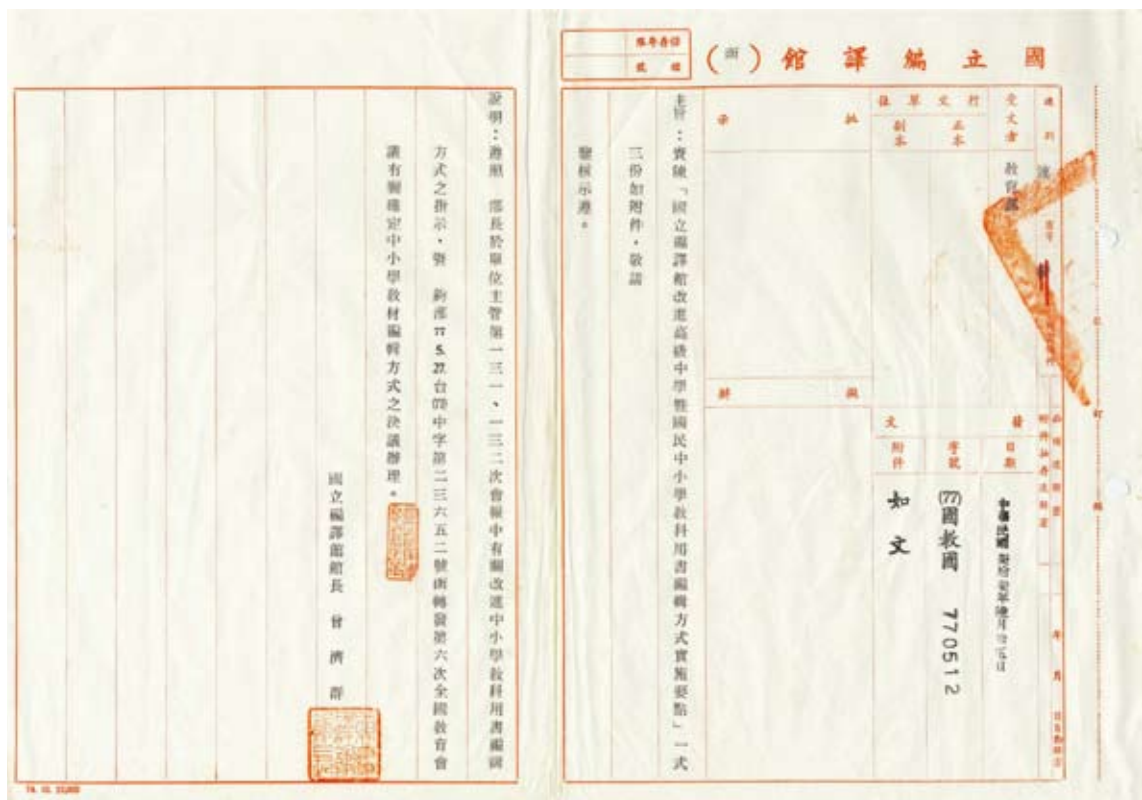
國立編譯館（函）

保存年限
檔號

速別 速
密等
受文者 教育部
行文單位 正本 副本
批示
擬辦
發文 日期 中華民國柒拾柒年陸月廿五日
字號 (77)國教國 770512
附件 如文

主旨：賣陳「國立編譯館改進高級中學暨國民中小學教科用書編輯方式實施要點」一式三份如附件，敬請鑒核示遵。

說明：遵照 部長於單位主管第一三一、一三二次會報中有關改進中小學教科用書編輯方式之指示，暨 鈞部77.5.27.台(77)中字第二三六五二號函轉發第六次全國教育會議有關確定中小學教材編輯方式之決議辦理。

國立編譯館館長 曾濟群